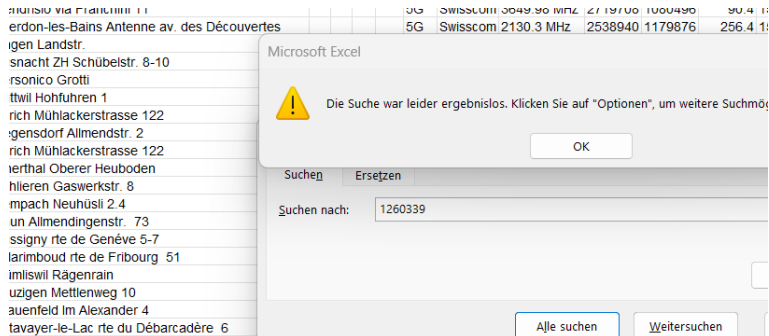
endrisio via Franchini 11 | 5G | Swisscom | 3649.98 MHz | 2719708 | 1080496 | 90.4 | 1
erdon-les-Bains Antenne av. des Découvertes | 5G | Swisscom | 2130.3 MHz | 2538940 | 1179876 | 256.4 | 1
gen Landstr.
snacht ZH Schübelstr. 8-10
rsonico Grotti
ttwil Hohfuhren 1
rich Mühlackerstrasse 122
egensdorf Allmendstr. 2
rich Mühlackerstrasse 122
herthal Oberer Heuboden
hlieren Gaswerkstr. 8
mpach Neuhüsli 2.4
un Allmendingenstr. 73
ssigny rte de Genève 5-7
larimboud rte de Fribourg 51
mliswil Rägenrain
uzigen Mettlenweg 10
auenfeld Im Alexander 4
tavayer-le-Lac rte du Débarcadère 6

Microsoft Excel

Die Suche war leider ergebnislos. Klicken Sie auf "Optionen", um weitere Suchmög

OK

Suchen
Ersetzen

Suchen nach:
1260339

Alle suchen
Weitersuchen